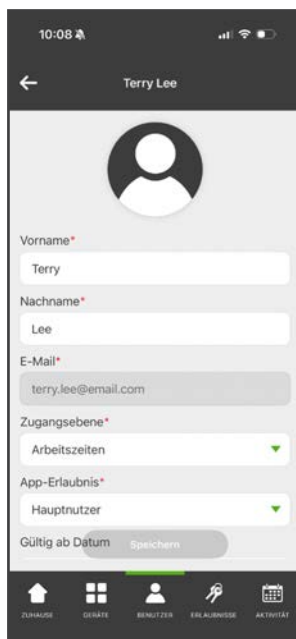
10:08

Terry Lee

Vorname*

Terry

Nachname*

Lee

E-Mail*

terry.lee@email.com

Zugangsebene*

Arbeitszeiten

App-Erlaubnis*

Hauptnutzer

Gültig ab Datum

Speichern

ZUHAUSE GERÄTE BENUTZER ERLAUBNISSE AKTIVITÄT